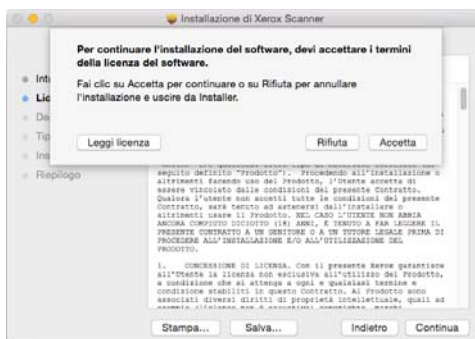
Installazione di Xerox Scanner

Per continuare l'installazione del software, devi accettare i termini della licenza del software.

Fai clic su Accetta per continuare o su Rifiuta per annullare l'installazione e uscire da Installer.

Leggi licenza

Rifiuta

Accetta

Int

Lic

De

Tip

Ins

Riepilogo

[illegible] seguito definito "Prodotto"). Procedendo all'installazione o altrimenti facendo uso del Prodotto, l'Utente accetta di essere vincolato dalle condizioni del presente Contratto. Qualora l'utente non accetti tutte le condizioni del presente Contratto, sarà tenuto ad astenersi dall'installare o altrimenti usare il Prodotto. NEL CASO L'UTENTE NON ABBIA ANCORA COMPIUTO DICIOTTO (18) ANNI, È TENUTO A FAR LEGGERE IL PRESENTE CONTRATTO A UN GENITORE O A UN TUTORE LEGALE PRIMA DI PROCEDERE ALL'INSTALLAZIONE E/O ALL'UTILIZZAZIONE DEL PRODOTTO.

1. CONCESSIONE DI LICENZA. Con il presente Xerox garantisce all'Utente la licenza non esclusiva all'utilizzo del Prodotto, a condizione che si attenga a ogni e qualsiasi termine e condizione stabiliti in questo Contratto. Al Prodotto sono associati diversi diritti di proprietà intellettuale, quali ad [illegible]

Stampa...

Salva...

Indietro

Continua